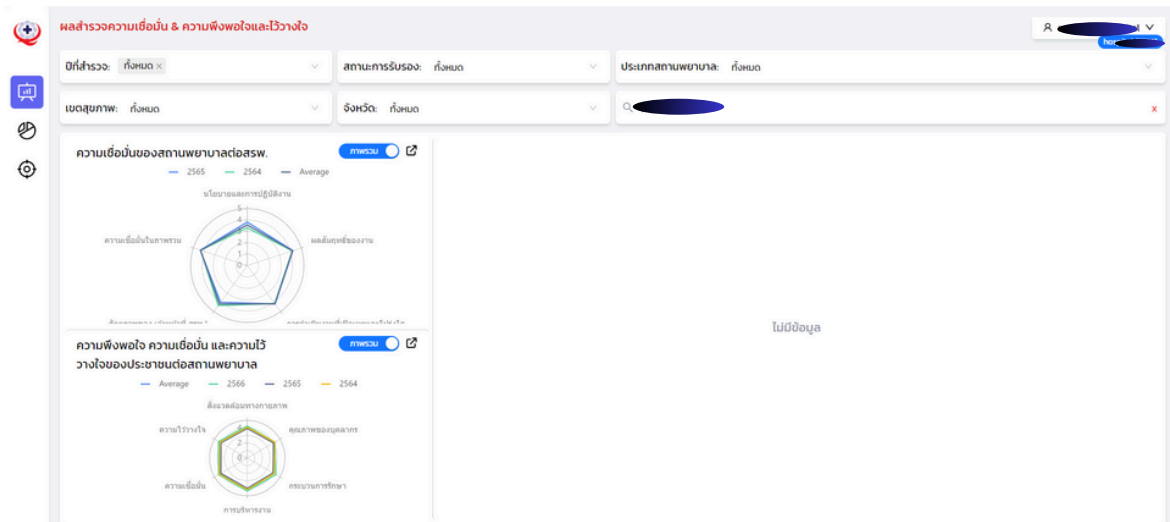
ผลสำรวจความเชื่อมั่น & ความพึงพอใจและไว้วางใจ

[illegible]

ปีที่สำรวจ: ทั้งหมด ×

สถานะการรับรอง: ทั้งหมด

ประเภทสถานพยาบาล: ทั้งหมด

เขตสุขภาพ: ทั้งหมด

จังหวัด: ทั้งหมด

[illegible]

x

ความเชื่อมั่นของสถานพยาบาลต่อสรพ.

ภาพรวม

2565 2564 Average

นโยบายและการปฏิบัติงาน

5
4
3
2
1
0

ผลลัพธ์ของงาน

ความเชื่อมั่นในภาพรวม

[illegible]

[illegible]

ความพึงพอใจ ความเชื่อมั่น และความไว้วางใจของประชาชนต่อสถานพยาบาล

ภาพรวม

Average 2566 2565 2564

สิ่งแวดล้อมทางกายภาพ

ความไว้วางใจ

คุณภาพของบุคลากร

ความเชื่อมั่น

กระบวนการรักษา

การบริหารงาน

ไม่มีข้อมูล